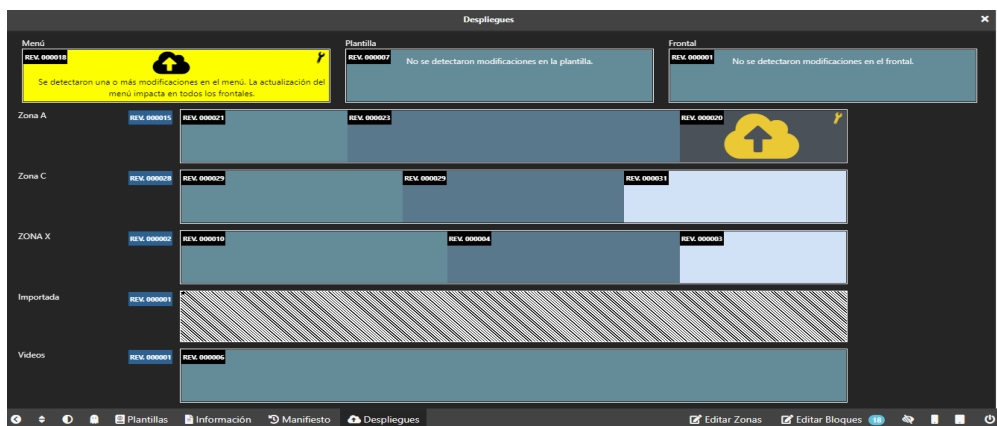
Despliegues

×

Menú

REV. 000018

Se detectaron una o más modificaciones en el menú. La actualización del menú impacta en todos los frontales.

Plantilla

REV. 000007

No se detectaron modificaciones en la plantilla.

Frontal

REV. 000001

No se detectaron modificaciones en el frontal.

Zona A

REV. 000015

REV. 000021

REV. 000023

REV. 000020

Zona C

REV. 000028

REV. 000029

REV. 000029

REV. 000031

ZONA X

REV. 000002

REV. 000010

REV. 000004

REV. 000003

Importada

REV. 000001

Videos

REV. 000001

REV. 000006

Plantillas Información Manifiesto Despliegues

Editar Zonas Editar Bloques 18